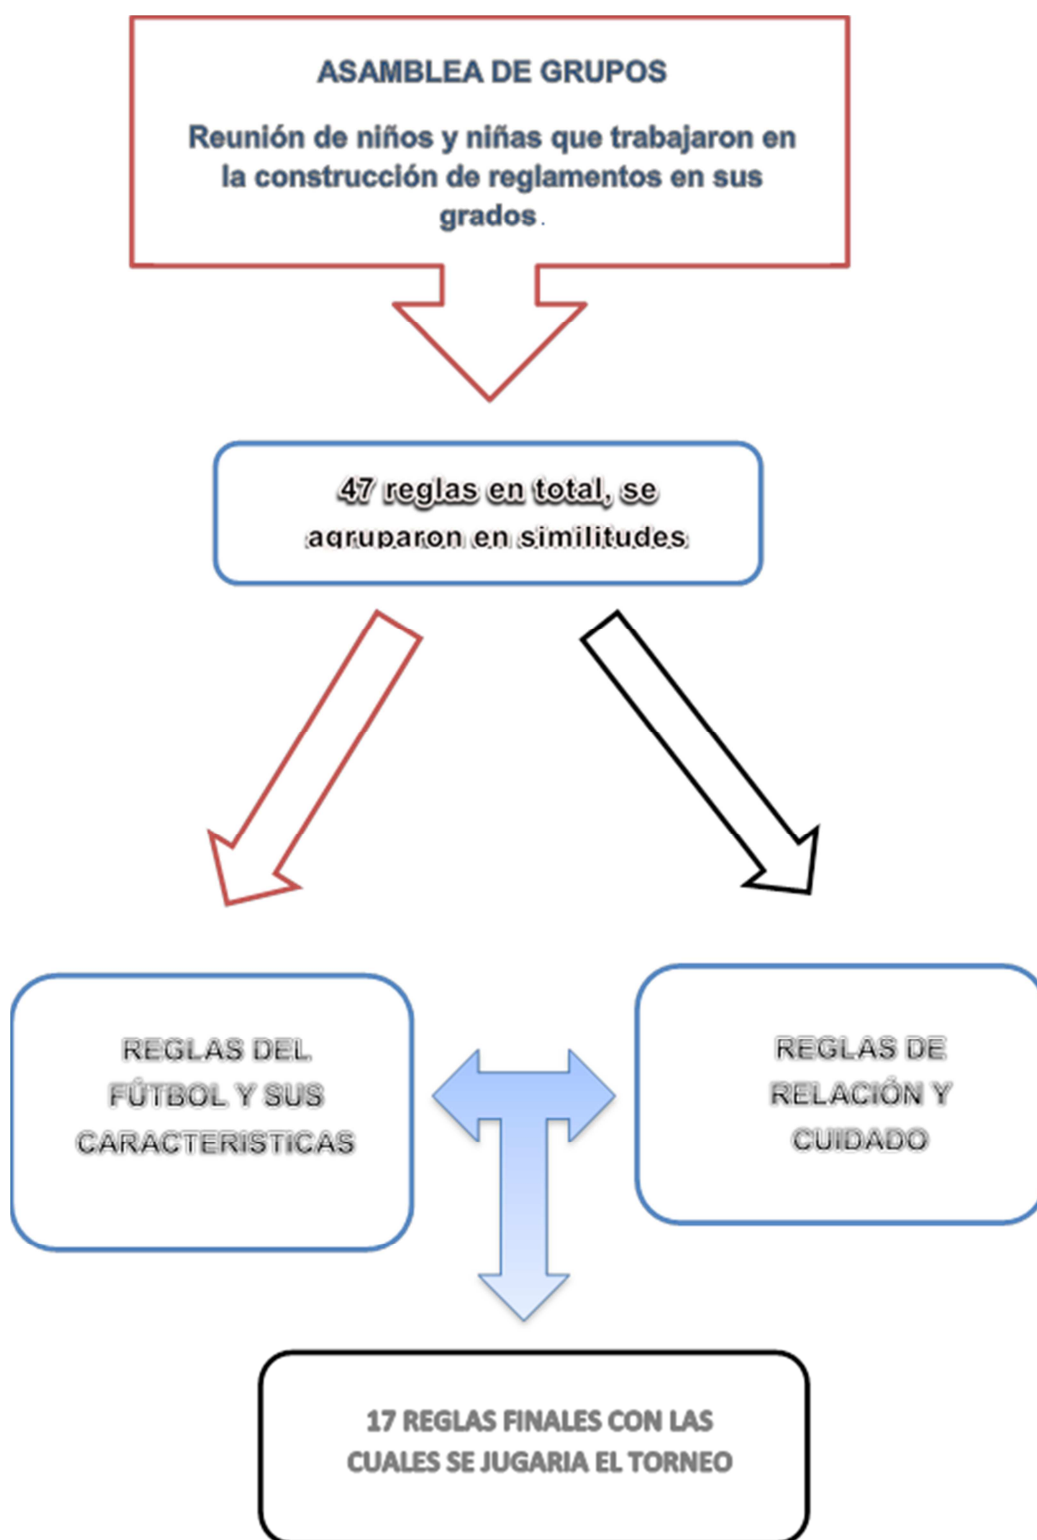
ASAMBLEA DE GRUPOS

Reunión de niños y niñas que trabajaron en la construcción de reglamentos en sus grados.

47 reglas en total, se agruparon en similitudes

REGLAS DEL FÚTBOL Y SUS CARACTERISTICAS

REGLAS DE RELACIÓN Y CUIDADO

17 REGLAS FINALES CON LAS CUALES SE JUGARIA EL TORNEO